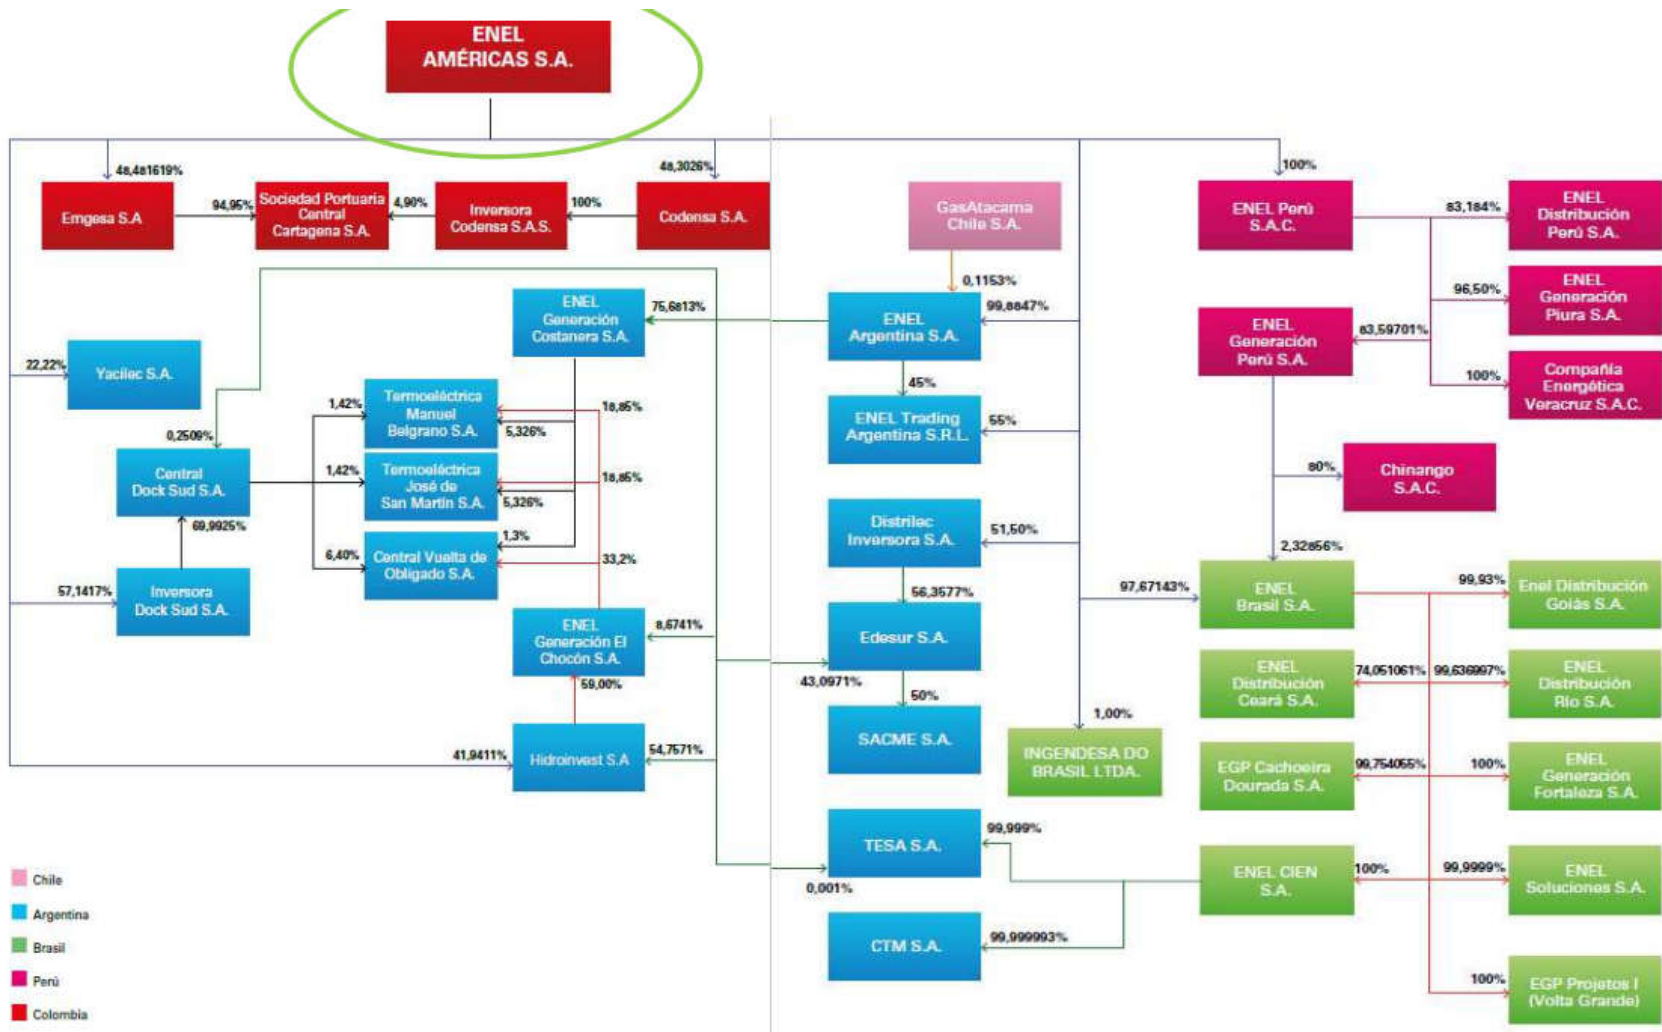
ENEL AMÉRICAS S.A.

48,481619%
Emgesa S.A.
94,95%
Sociedad Portuaria Central Cartagena S.A.
4,90%
Inversora Codensa S.A.S.
100%
48,3026%
Codensa S.A.

GasAtacama Chile S.A.
0,1153%
100%
ENEL Perú S.A.C.
83,184%
ENEL Distribución Perú S.A.
96,50%
ENEL Generación Piura S.A.
83,59701%
ENEL Generación Perú S.A.
100%
Compañía Energética Veracruz S.A.C.
80%
Chinango S.A.C.

ENEL Generación Costanera S.A.
75,6813%
99,8847%
ENEL Argentina S.A.
45%
ENEL Trading Argentina S.R.L.
55%
22,22%
Yacilec S.A.
0,2509%
1,42%
Termoeléctrica Manuel Belgrano S.A.
18,85%
5,326%
Central Dock Sud S.A.
1,42%
Termoeléctrica José de San Martín S.A.
18,85%
5,326%
1,3%
69,9925%
6,40%
Central Vuelta de Obligado S.A.
33,2%
57,1417%
Inversora Dock Sud S.A.
Distrilec Inversora S.A.
51,50%
56,3577%
ENEL Generación El Chocón S.A.
8,6741%
Edesur S.A.
59,00%
43,0971%
50%
SACME S.A.
41,9411%
Hidroinvest S.A
54,7571%
TESA S.A.
99,999%
0,001%
CTM S.A.
99,999993%

2,32856%
97,67143%
ENEL Brasil S.A.
99,93%
Enel Distribución Goiás S.A.
ENEL Distribución Ceará S.A.
74,051061%
99,636997%
ENEL Distribución Río S.A.
1,00%
INGENDESA DO BRASIL LTDA.
EGP Cachoeira Dourada S.A.
99,754055%
100%
ENEL Generación Fortaleza S.A.
ENEL CIEN S.A.
100%
99,9999%
ENEL Soluciones S.A.
100%
EGP Projetos I (Volta Grande)

Chile
Argentina
Brasil
Perú
Colombia